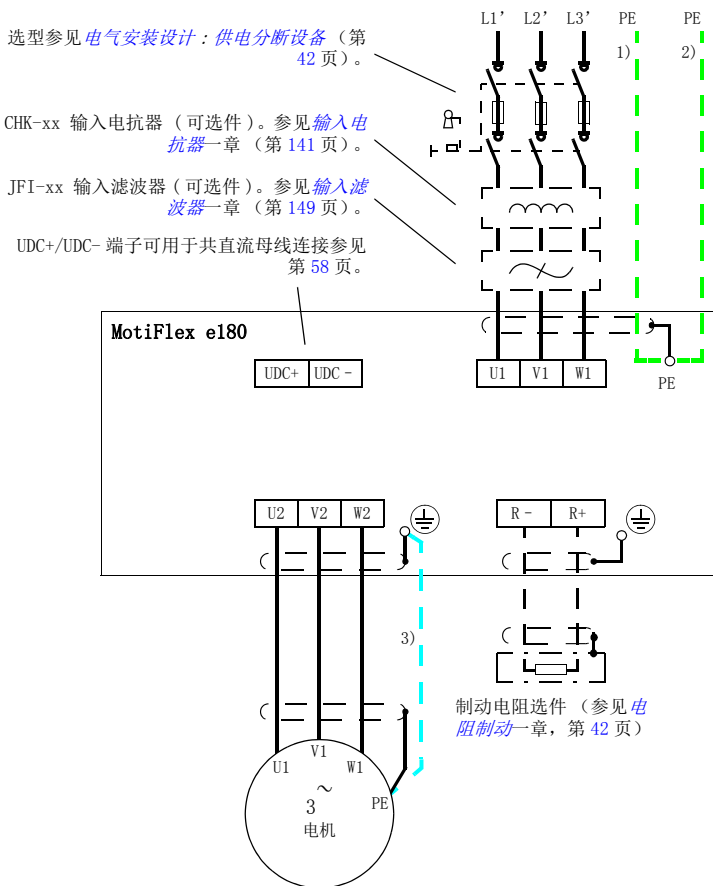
选型参见电气安装设计：供电分断设备（第 42 页）。

CHK-xx 输入电抗器（可选件）。参见输入电抗器一章（第 141 页）。

JFI-xx 输入滤波器（可选件）。参见输入滤波器一章（第 149 页）。

UDC+/UDC- 端子可用于共直流母线连接参见第 58 页。

L1' L2' L3' PE PE
1) 2)

MotiFlex e180

UDC+ UDC -

U1 V1 W1

PE

U2 V2 W2

R - R+

3)

制动电阻选件（参见电阻制动一章，第 42 页）

V1
U1 W1
$\sim$
3
电机
PE